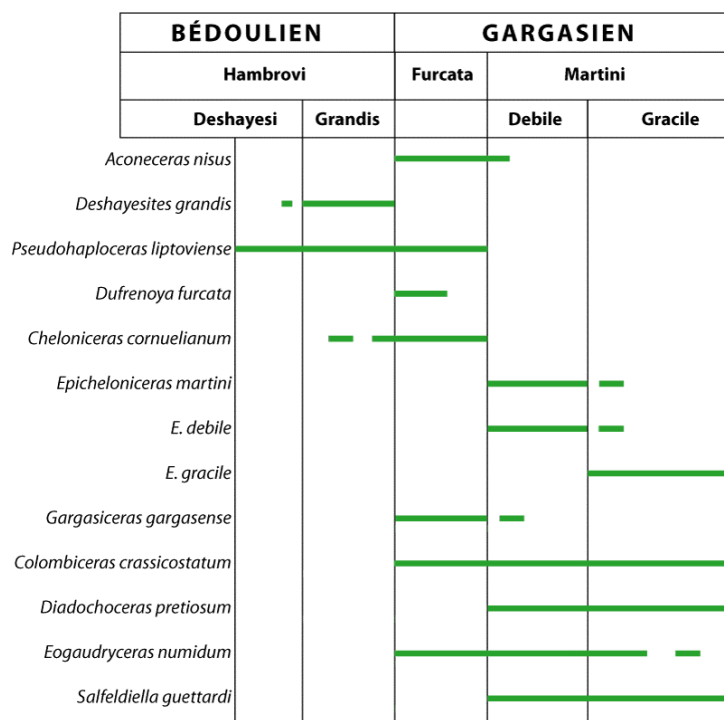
| BÉDOULIEN | | GARGASIEN | | |
|---|---|---|---|---|
| Hambrovi | | Furcata | Martini | |
| Deshayesi | Grandis | | Debile | Gracile |

Aconeceras nisus

Deshayesites grandis

Pseudohaploceras liptoviense

Dufrenoya furcata

Cheloniceras cornuelianum

Epicheloniceras martini

E. debile

E. gracile

Gargasiceras gargasense

Colombiceras crassicostatum

Diadochoceras pretiosum

Eogaudryceras numidum

Salfeldiella guettardi